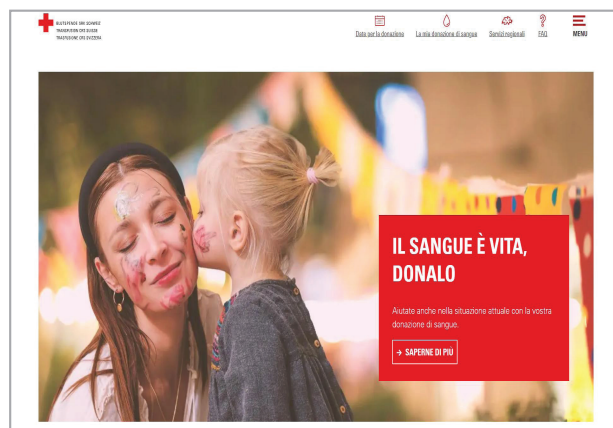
BLUTSPENDE SRK SCHWEIZ
TRANSFUSION CRS SUISSE
TRASFUSIONE CRS SVIZZERA

Date per la donazione
La mia donazione di sangue
Servizi regionali
FAQ
MENU

IL SANGUE È VITA, DONALO

Aiutate anche nella situazione attuale con la vostra donazione di sangue.

→ SAPERNE DI PIÙ